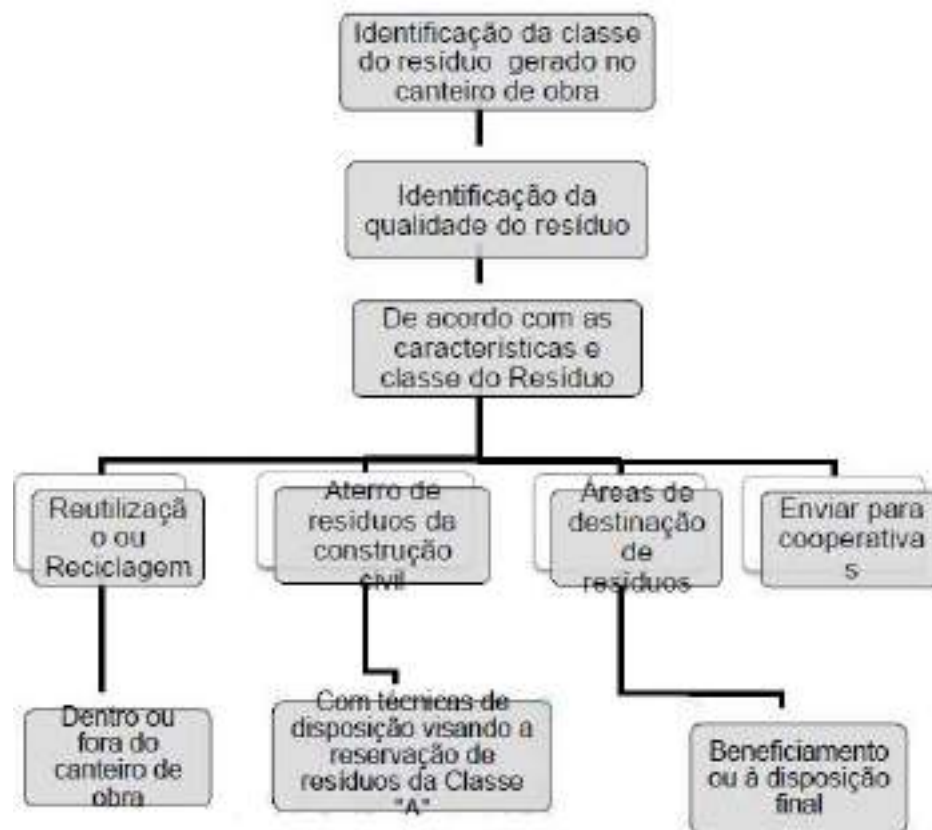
Identificação da classe do resíduo gerado no canteiro de obra

Identificação da qualidade do resíduo

De acordo com as caracteristicas e classe do Resíduo

Reutilizaçã o ou Reciclagem

Aterro de resíduos da construção civil

Áreas de destinação de resíduos

Enviar para cooperativa s

Dentro ou fora do canteiro de obra

Com técnicas de disposição visando a reservação de resíduos da Classe "A"

Beneficiamento ou à disposição final